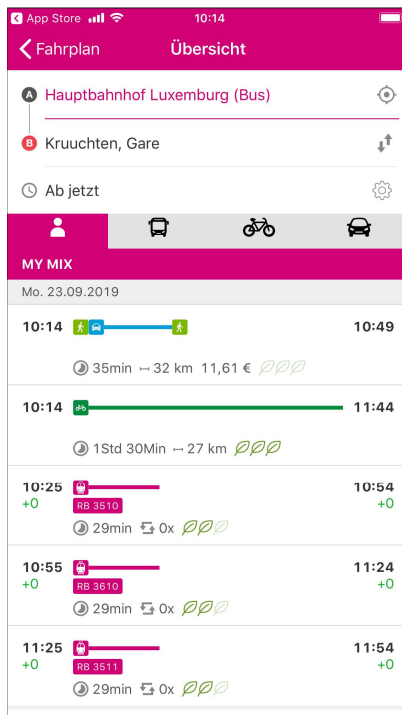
App Store 10:14

Fahrplan Übersicht

A Hauptbahnhof Luxemburg (Bus)

B Kruuchten, Gare

Ab jetzt

MY MIX

Mo. 23.09.2019

10:14 10:49
35min ↔ 32 km 11,61 €

10:14 11:44
1Std 30Min ↔ 27 km

10:25 10:54
+0 +0
RB 3510
29min 0x

10:55 11:24
+0 +0
RB 3610
29min 0x

11:25 11:54
+0 +0
RB 3511
29min 0x